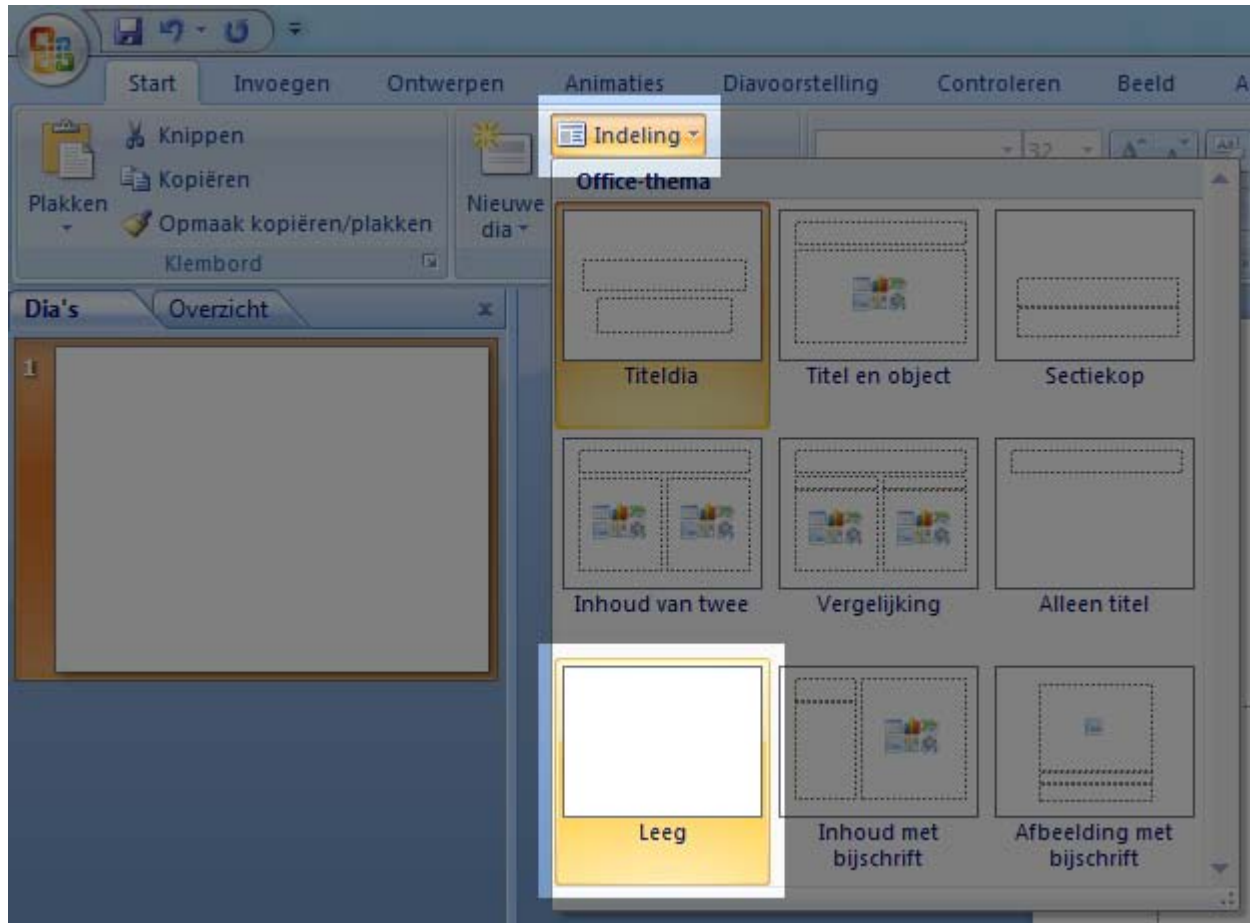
Start Invoegen Ontwerpen Animaties Diavoorstelling Controleren Beeld

Knippen
Kopiëren
Plakken
Opmaak kopiëren/plakken
Klembord

Nieuwe dia

Indeling

32

Dia's Overzicht

1

Office-thema

Titeldia
Titel en object
Sectiekop
Inhoud van twee
Vergelijking
Alleen titel
Leeg
Inhoud met bijschrift
Afbeelding met bijschrift